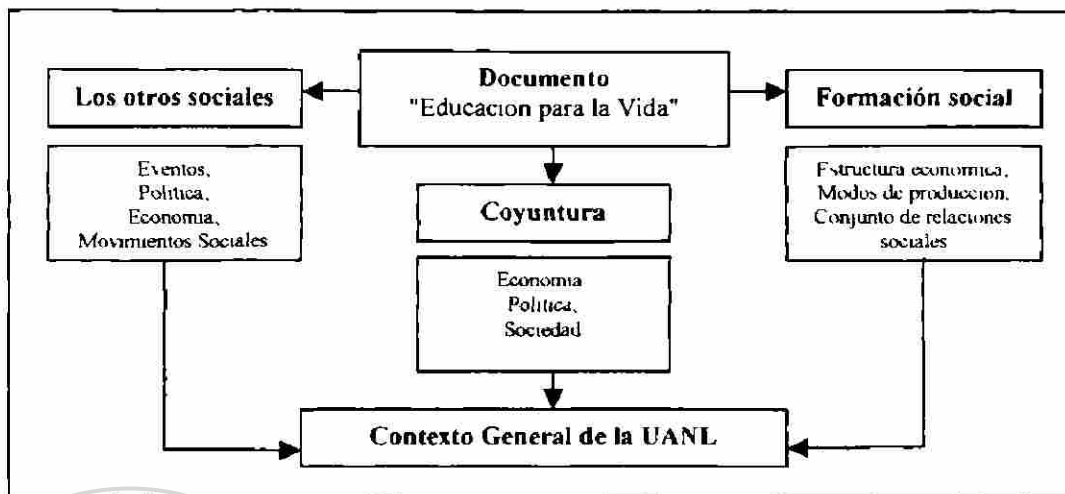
Documento
"Educacion para la Vida"

Los otros sociales

Formación social

Eventos,
Politica,
Economia,
Movimientos Sociales

Coyuntura

Economia
Politica,
Sociedad

Estructura economica,
Modos de produccion,
Conjunto de relaciones sociales

Contexto General de la UANL